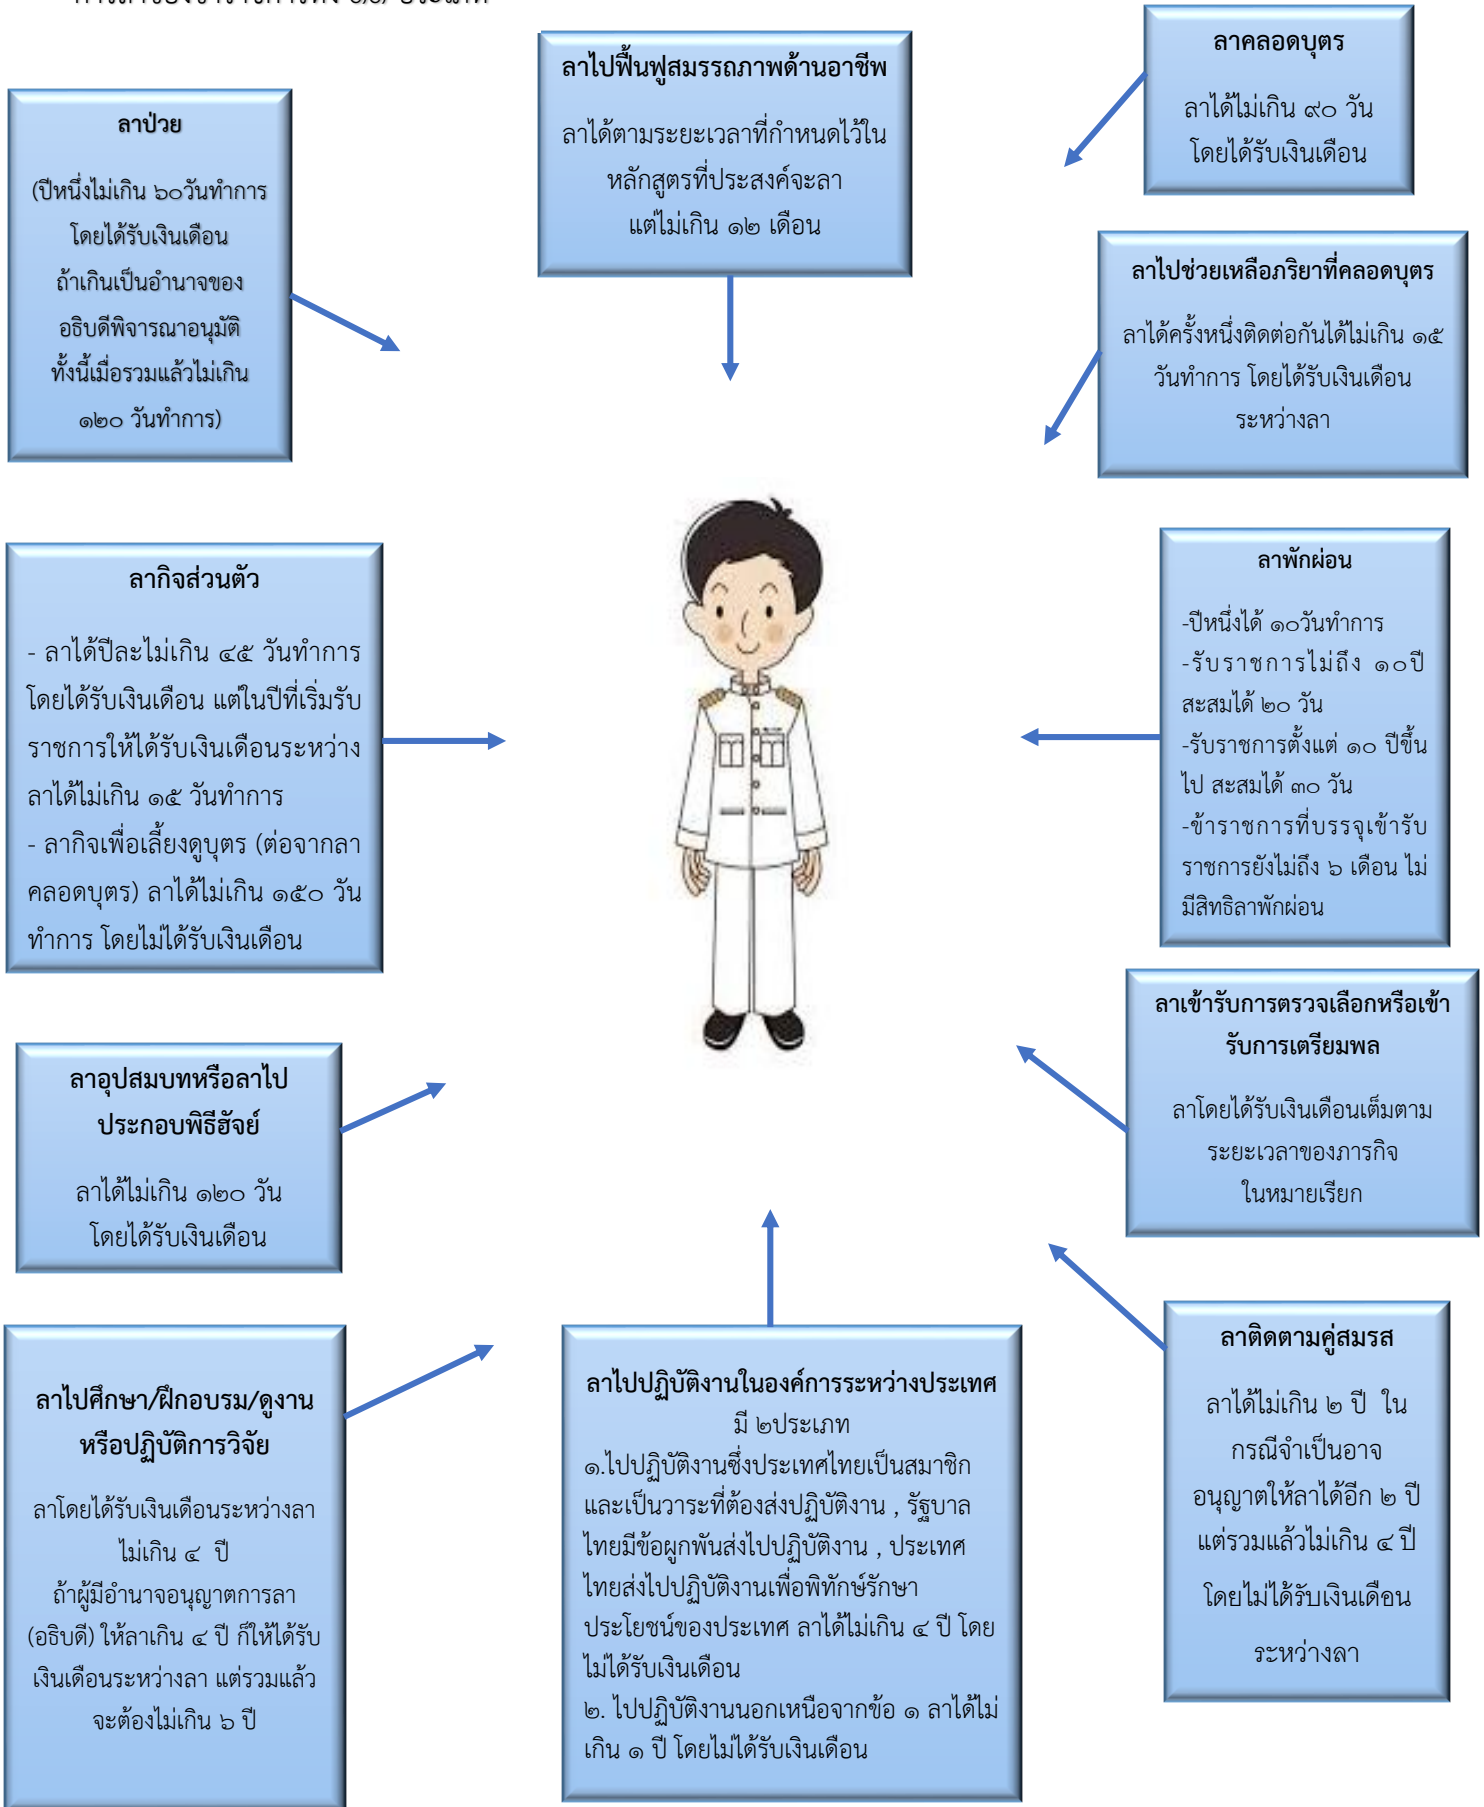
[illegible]

ลาป่วย

(ปีหนึ่งไม่เกิน ๖๐วันทำการ โดยได้รับเงินเดือน ถ้าเกินเป็นอำนาจของอธิบดีพิจารณาอนุมัติ ทั้งนี้เมื่อรวมแล้วไม่เกิน ๑๒๐ วันทำการ)

ลาไปฟื้นฟูสมรรถภาพด้านอาชีพ

ลาได้ตามระยะเวลาที่กำหนดไว้ในหลักสูตรที่ประสงค์จะลา แต่ไม่เกิน ๑๒ เดือน

ลาคลอดบุตร

ลาได้ไม่เกิน ๙๐ วัน โดยได้รับเงินเดือน

ลาไปช่วยเหลือภริยาที่คลอดบุตร

ลาได้ครั้งหนึ่งติดต่อกันได้ไม่เกิน ๑๕ วันทำการ โดยได้รับเงินเดือนระหว่างลา

ลากิจส่วนตัว

- ลาได้ปีละไม่เกิน ๔๕ วันทำการ โดยได้รับเงินเดือน แต่ในปีที่เริ่มรับราชการให้ได้รับเงินเดือนระหว่างลาได้ไม่เกิน ๑๕ วันทำการ
- ลากิจเพื่อเลี้ยงดูบุตร (ต่อจากลาคลอดบุตร) ลาได้ไม่เกิน ๑๕๐ วันทำการ โดยไม่ได้รับเงินเดือน

ลาพักผ่อน

-ปีหนึ่งได้ ๑๐วันทำการ
-รับราชการไม่ถึง ๑๐ปี สะสมได้ ๒๐ วัน
-รับราชการตั้งแต่ ๑๐ ปีขึ้นไป สะสมได้ ๓๐ วัน
-ข้าราชการที่บรรจุเข้ารับราชการยังไม่ถึง ๖ เดือน ไม่มีสิทธิลาพักผ่อน

ลาเข้ารับการตรวจเลือกหรือเข้ารับการเตรียมพล

ลาโดยได้รับเงินเดือนเต็มตามระยะเวลาของภารกิจในหมายเรียก

ลาอุปสมบทหรือลาไปประกอบพิธีฮัจย์

ลาได้ไม่เกิน ๑๒๐ วัน โดยได้รับเงินเดือน

ลาไปศึกษา/ฝึกอบรม/ดูงานหรือปฏิบัติการวิจัย

ลาโดยได้รับเงินเดือนระหว่างลาไม่เกิน ๔ ปี
ถ้าผู้มีอำนาจอนุญาตการลา (อธิบดี) ให้ลาเกิน ๔ ปี ก็ให้ได้รับเงินเดือนระหว่างลา แต่รวมแล้วจะต้องไม่เกิน ๖ ปี

ลาไปปฏิบัติงานในองค์การระหว่างประเทศ

มี ๒ประเภท
๑.ไปปฏิบัติงานซึ่งประเทศไทยเป็นสมาชิกและเป็นวาระที่ต้องส่งปฏิบัติงาน , รัฐบาลไทยมีข้อผูกพันส่งไปปฏิบัติงาน , ประเทศไทยส่งไปปฏิบัติงานเพื่อพิทักษ์รักษาประโยชน์ของประเทศ ลาได้ไม่เกิน ๔ ปี โดยไม่ได้รับเงินเดือน
๒. ไปปฏิบัติงานนอกเหนือจากข้อ ๑ ลาได้ไม่เกิน ๑ ปี โดยไม่ได้รับเงินเดือน

ลาติดตามคู่สมรส

ลาได้ไม่เกิน ๒ ปี ในกรณีจำเป็นอาจอนุญาตให้ลาได้อีก ๒ ปี แต่รวมแล้วไม่เกิน ๔ ปี โดยไม่ได้รับเงินเดือนระหว่างลา